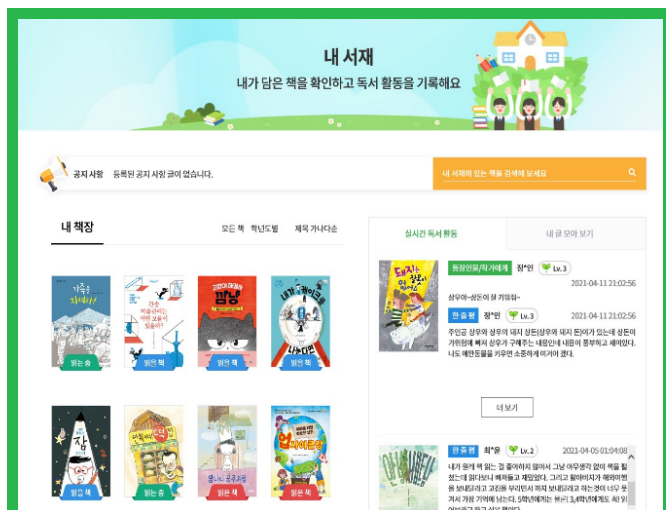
내 서재
내가 담은 책을 확인하고 독서 활동을 기록해요

공지 사항 등록된 공지 사항 글이 없습니다.

내 서재에 있는 책을 검색해 보세요

내 책장

모든 책 학년도별 제목 가나다순

읽는 중
읽은 책
읽은 책
읽은 책

읽은 책
읽는 중
읽은 책
읽은 책

실시간 독서 활동

내 글 모아 보기

등장인물/작가에게 정*인 Lv.3
2021-04-11 21:02:56
상우야~상돈이 잘 키워줘~

한 줄 평 정*인 Lv.3
2021-04-11 21:02:56
주인공 상우와 상우의 돼지 상돈(상우의 돼지 돈)이가 있는데 상돈이 가위형에게 빼서 상우가 구해주는 내용인데 내용이 흥미롭고 재미있다. 나도 애완동물을 키우면 소중하게 여겨야 겠다.

더 보기

한 줄 평 최*윤 Lv.2
2021-04-05 01:04:08
내가 몇개 책 읽는 걸 좋아하지 않아서 그냥 아무생각 없이 책을 읽었는데 읽다보니 빠져들고 재밌었다. 그리고 할아버지가 해외이민을 보내려고 고민을 부리면서 희재 보내려고 하는 것이 너무 웃겨서 가장 기억에 남는다. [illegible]